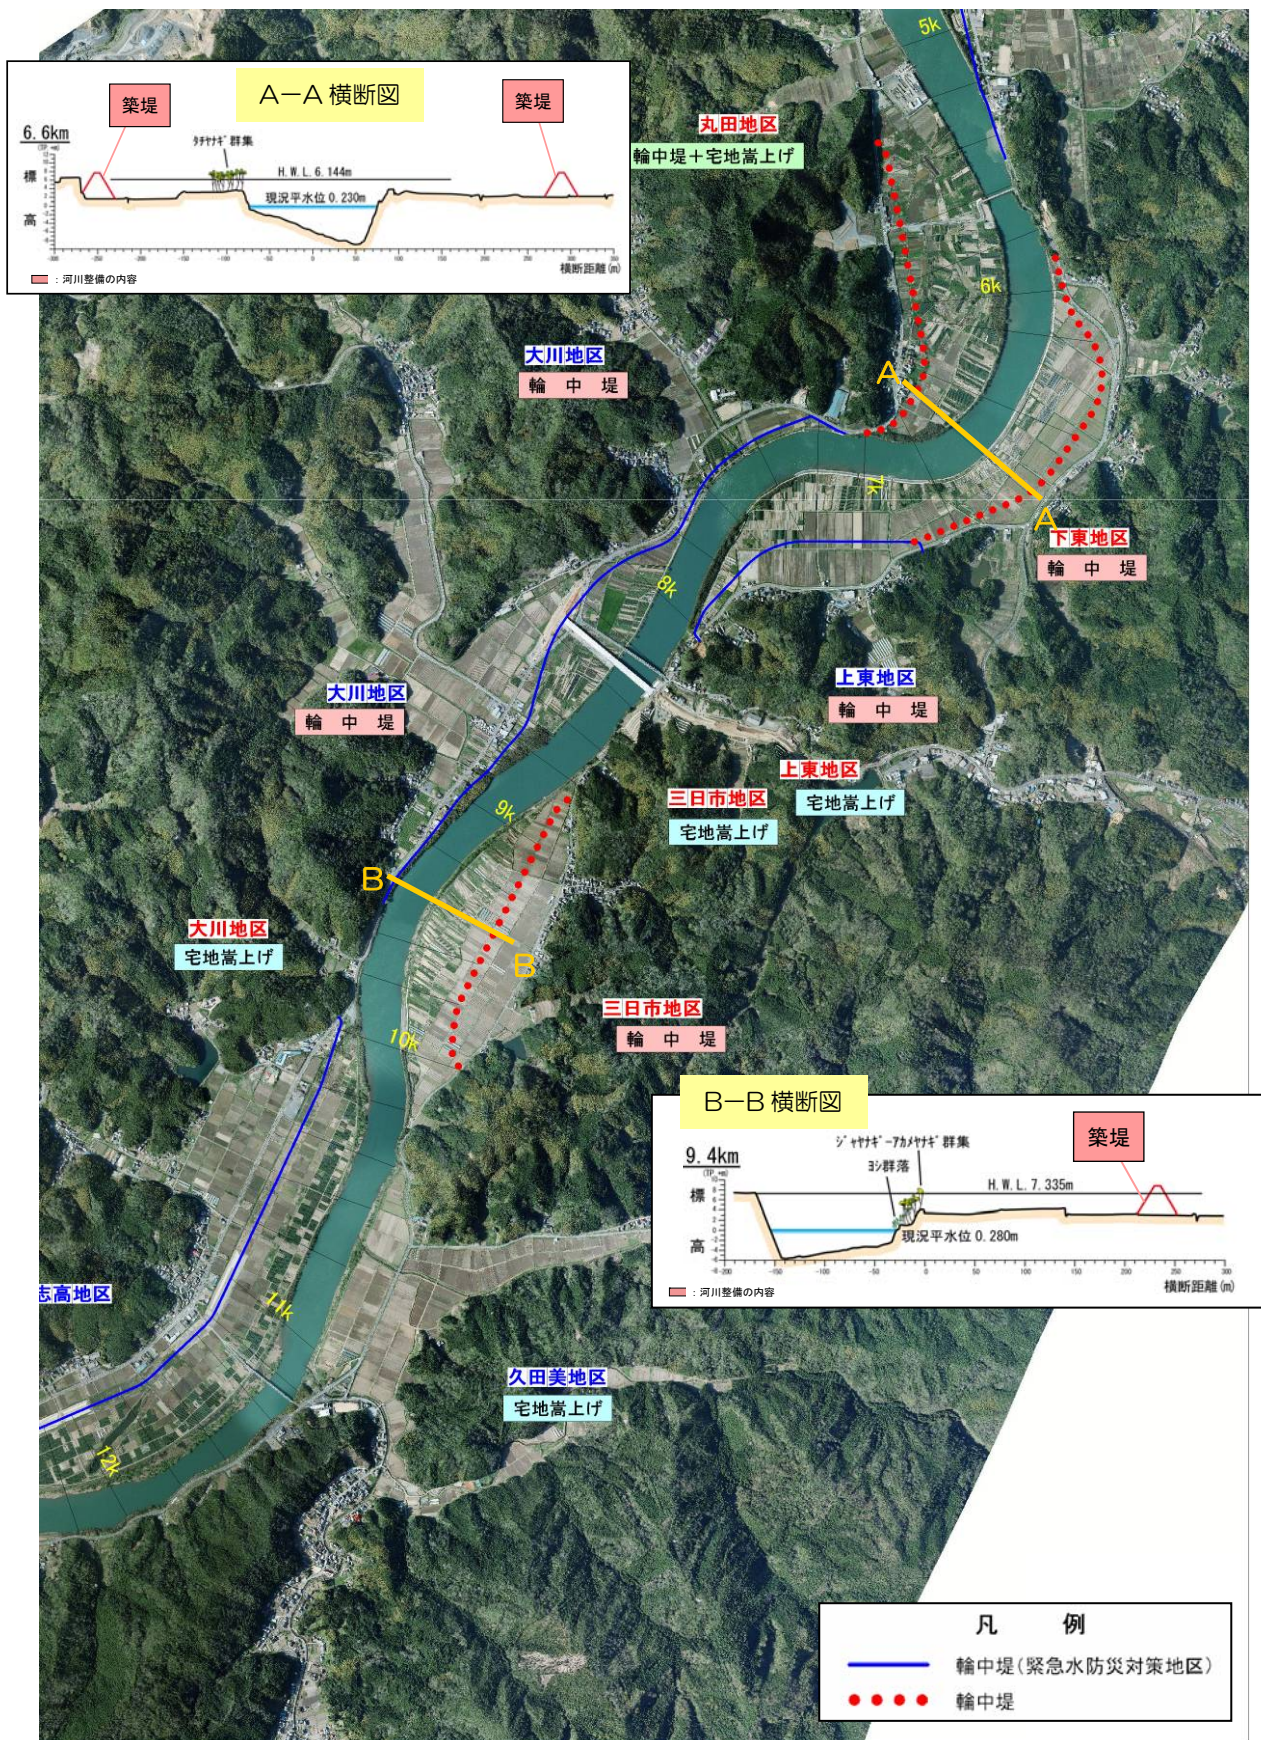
A−A 横断図

築堤

築堤

6.6km

標高

タチヤナギ 群集

H.W.L.6.144m

現況平水位 0.230m

横断距離(m)

:河川整備の内容

5k

丸田地区
輪中堤+宅地嵩上げ

6k

大川地区
輪 中 堤

A

7k

A

下東地区
輪 中 堤

8k

上東地区
輪 中 堤

大川地区
輪 中 堤

上東地区
宅地嵩上げ

三日市地区
宅地嵩上げ

9k

B

B

大川地区
宅地嵩上げ

三日市地区
輪 中 堤

10k

B−B 横断図

9.4km

ジャヤナギ−アカメヤナギ 群集

ヨシ群落

築堤

H.W.L.7.335m

標高

現況平水位 0.280m

横断距離(m)

:河川整備の内容

志高地区

11k

久田美地区
宅地嵩上げ

12k

凡 例

輪中堤(緊急水防災対策地区)

輪中堤